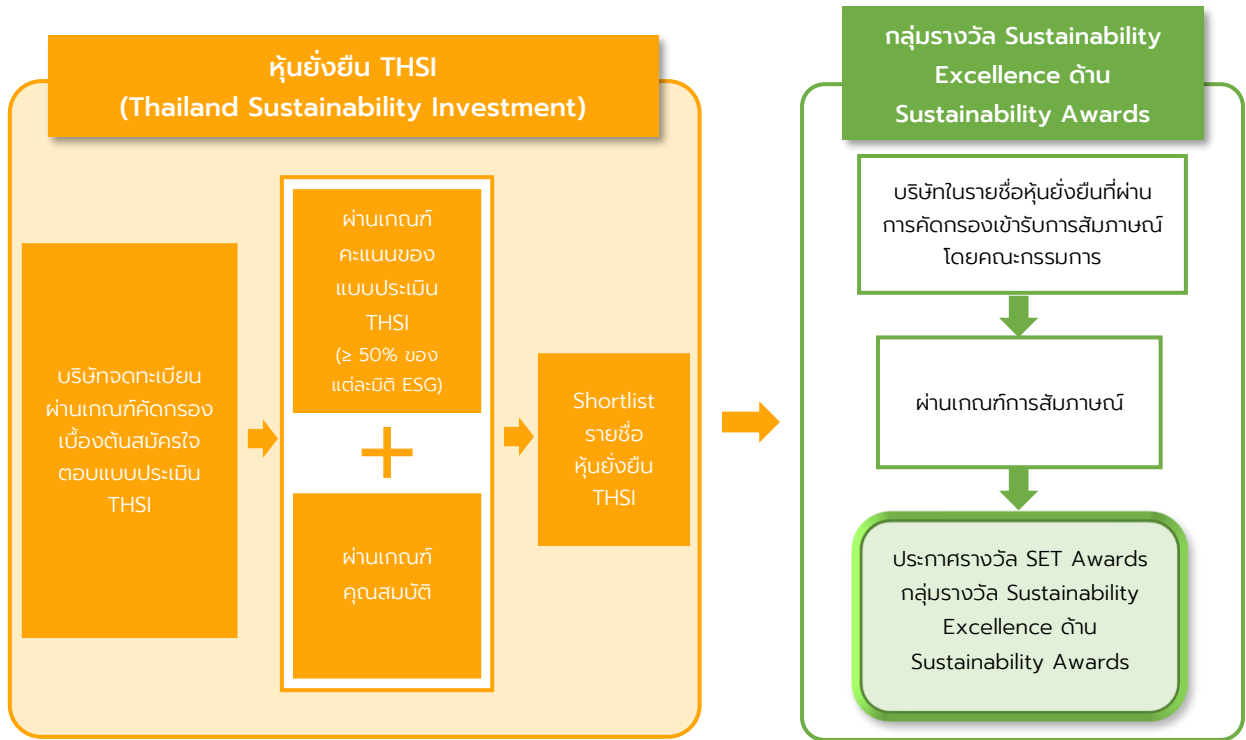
หุ้นยั่งยืน THSI
(Thailand Sustainability Investment)

บริษัทจดทะเบียนผ่านเกณฑ์คัดกรองเบื้องต้นสมัครใจตอบแบบประเมิน THSI

ผ่านเกณฑ์คะแนนของแบบประเมิน THSI
(≥ 50% ของแต่ละมิติ ESG)

+

ผ่านเกณฑ์คุณสมบัติ

Shortlist รายชื่อหุ้นยั่งยืน THSI

กลุ่มรางวัล Sustainability Excellence ด้าน Sustainability Awards

บริษัทในรายชื่อหุ้นยั่งยืนที่ผ่านการคัดกรองเข้ารับการสัมภาษณ์โดยคณะกรรมการ

ผ่านเกณฑ์การสัมภาษณ์

ประกาศรางวัล SET Awards กลุ่มรางวัล Sustainability Excellence ด้าน Sustainability Awards